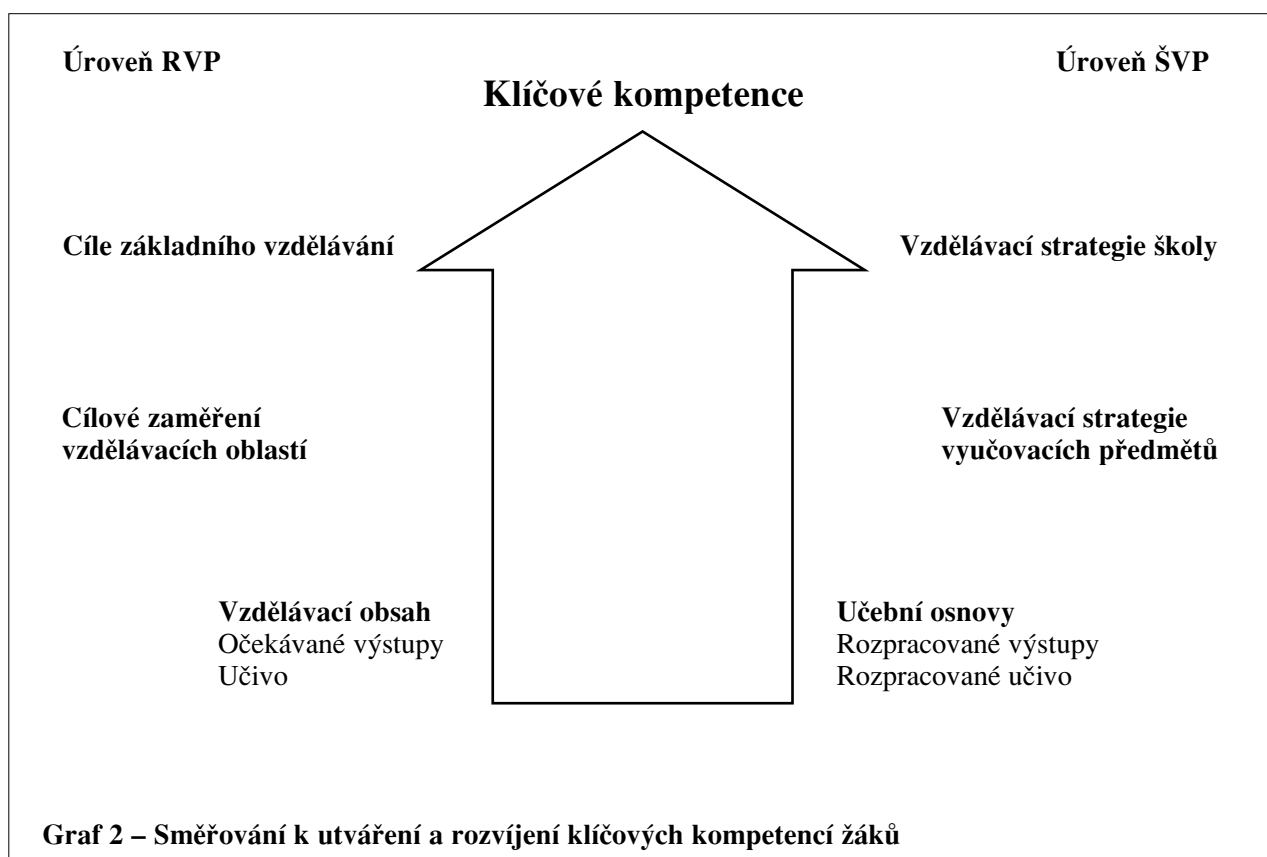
Úroveň RVP

Úroveň ŠVP

Klíčové kompetence

Cíle základního vzdělávání

Vzdělávací strategie školy

Cílové zaměření vzdělávacích oblastí

Vzdělávací strategie vyučovacích předmětů

Vzdělávací obsah
Očekávané výstupy
Učivo

Učební osnovy
Rozpracované výstupy
Rozpracované učivo

Graf 2 – Směřování k utváření a rozvíjení klíčových kompetencí žáků